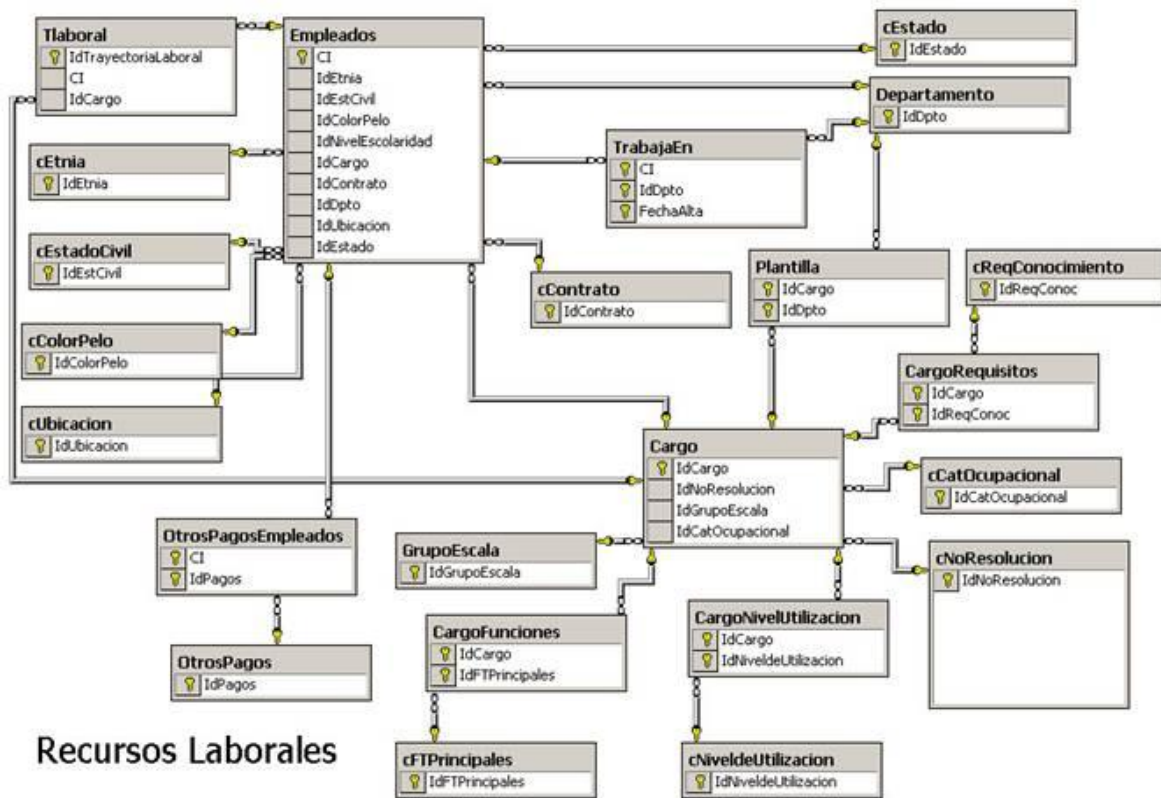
Tlaboral
IdTrayectoriaLaboral
CI
IdCargo

Empleados
CI
IdEtnia
IdEstCivil
IdColorPelo
IdNivelEscolaridad
IdCargo
IdContrato
IdDpto
IdUbicacion
IdEstado

cEstado
IdEstado

Departamento
IdDpto

cEtnia
IdEtnia

TrabajaEn
CI
IdDpto
FechaAlta

cEstadoCivil
IdEstCivil

cContrato
IdContrato

Plantilla
IdCargo
IdDpto

cReqConocimiento
IdReqConoc

cColorPelo
IdColorPelo

CargoRequisitos
IdCargo
IdReqConoc

cUbicacion
IdUbicacion

Cargo
IdCargo
IdNoResolucion
IdGrupoEscala
IdCatOcupacional

cCatOcupacional
IdCatOcupacional

OtrosPagosEmpleados
CI
IdPagos

GrupoEscala
IdGrupoEscala

cNoResolucion
IdNoResolucion

CargoNivelUtilizacion
IdCargo
IdNiveldeUtilizacion

CargoFunciones
IdCargo
IdFTPrincipales

OtrosPagos
IdPagos

Recursos Laborales

cFTPrincipales
IdFTPrincipales

cNiveldeUtilizacion
IdNiveldeUtilizacion